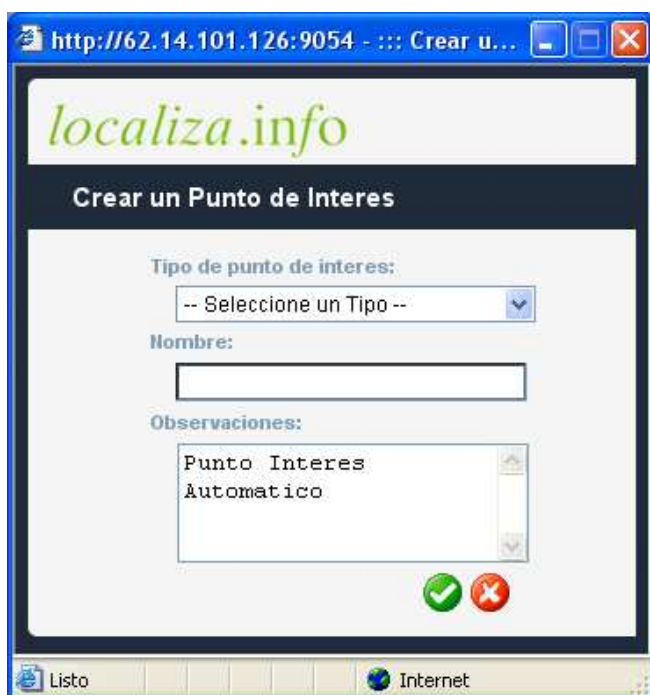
http://62.14.101.126:9054 - ::: Crear u...

localiza.info

Crear un Punto de Interes

Tipo de punto de interes:

-- Seleccione un Tipo --

Nombre:

Observaciones:

Punto Interes Automatico

Listo

Internet